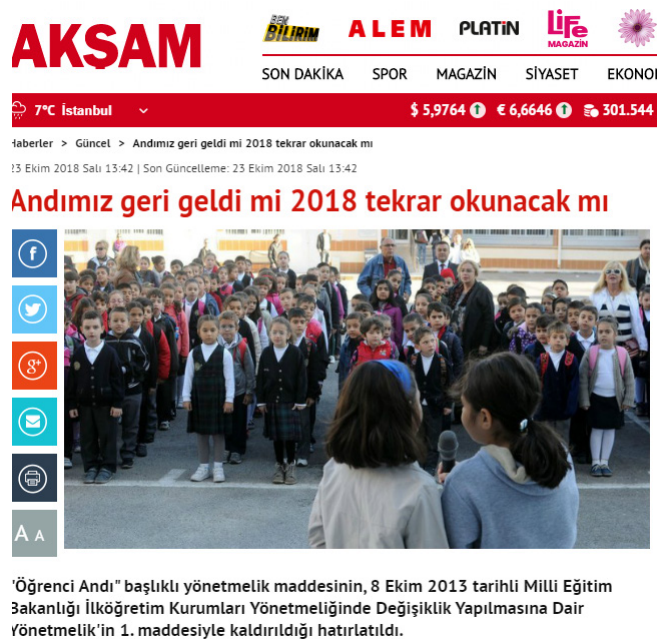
AKŞAM

BEN BİLİRİM ALEM PLATİN LİFE MAGAZİN

SON DAKİKA SPOR MAGAZİN SİYASET EKONO

7°C İstanbul

$ 5,9764 € 6,6646 301.544

Haberler > Güncel > Andımız geri geldi mi 2018 tekrar okunacak mı

23 Ekim 2018 Salı 13:42 | Son Güncelleme: 23 Ekim 2018 Salı 13:42

Andımız geri geldi mi 2018 tekrar okunacak mı

A A

"Öğrenci Andı" başlıklı yönetmelik maddesinin, 8 Ekim 2013 tarihli Milli Eğitim Bakanlığı İlköğretim Kurumları Yönetmeliğinde Değişiklik Yapılmasına Dair Yönetmelik'in 1. maddesiyle kaldırıldığı hatırlatıldı.